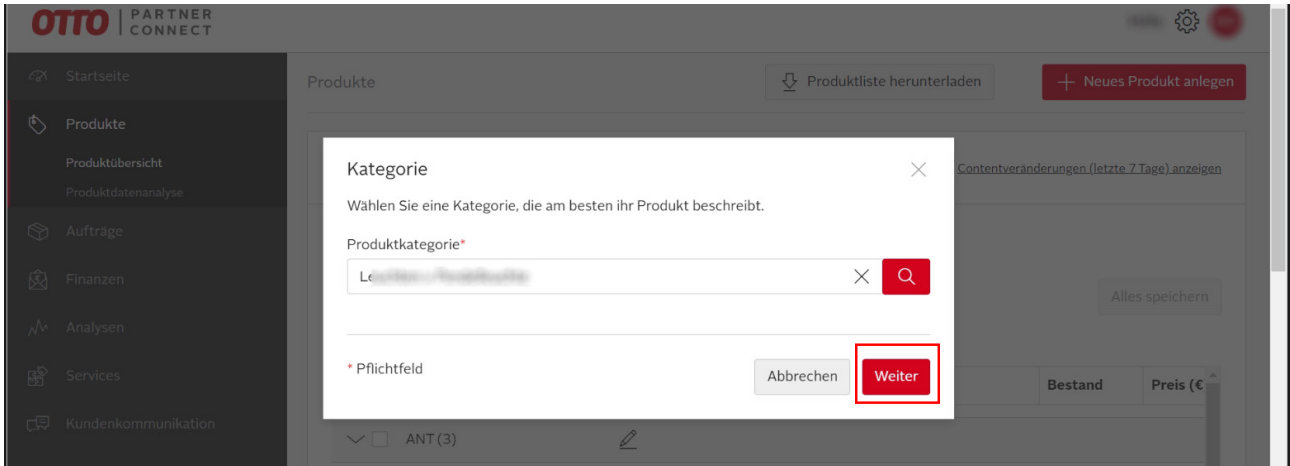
OTTO | PARTNER CONNECT

Startseite
Produkte
Produktübersicht
Produktdatenanalyse
Aufträge
Finanzen
Analysen
Services
Kundenkommunikation

Produkte
Produktliste herunterladen
Neues Produkt anlegen

Contentveränderungen (letzte 7 Tage) anzeigen

Alles speichern

Bestand
Preis (€

ANT (3)

Kategorie

Wählen Sie eine Kategorie, die am besten ihr Produkt beschreibt.

Produktkategorie*

Le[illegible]

* Pflichtfeld

Abbrechen
Weiter